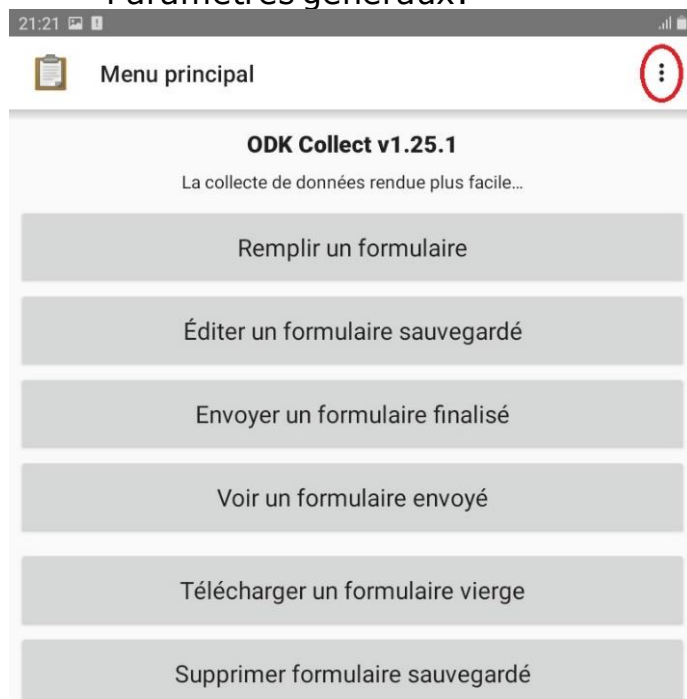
Paramètres généraux.

21:21

Menu principal

ODK Collect v1.25.1

La collecte de données rendue plus facile...

Remplir un formulaire

Éditer un formulaire sauvegardé

Envoyer un formulaire finalisé

Voir un formulaire envoyé

Télécharger un formulaire vierge

Supprimer formulaire sauvegardé